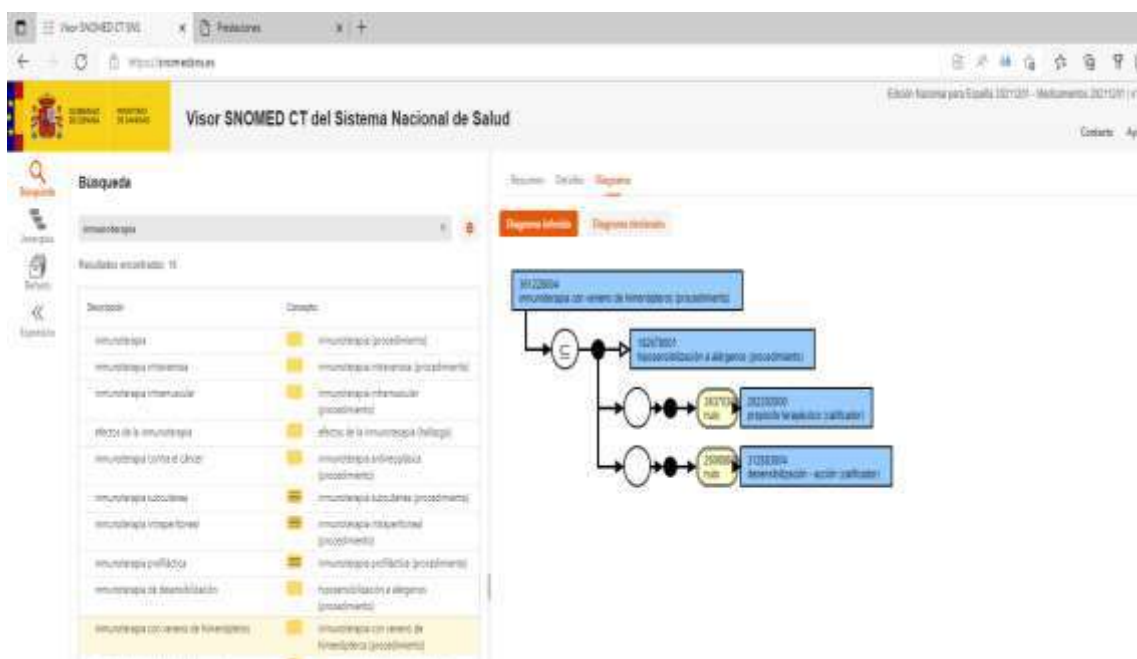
Visor SNOMED CT SNS
Pestañas

Visor SNOMED CT del Sistema Nacional de Salud

Edición Nacional para España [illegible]

Contacto

Búsqueda
Búsqueda

inmunoterapia

Resultados encontrados: 15

| Descripción | Concepto |
|---|---|
| inmunoterapia | inmunoterapia (procedimiento) |
| inmunoterapia intravenosa | inmunoterapia intravenosa (procedimiento) |
| inmunoterapia intramuscular | inmunoterapia intramuscular (procedimiento) |
| efectos de la inmunoterapia | efectos de la inmunoterapia (hallazgo) |
| inmunoterapia contra el cáncer | inmunoterapia antineoplásica (procedimiento) |
| inmunoterapia subcutánea | inmunoterapia subcutánea (procedimiento) |
| inmunoterapia intraperitoneal | inmunoterapia intraperitoneal (procedimiento) |
| inmunoterapia profiláctica | inmunoterapia profiláctica (procedimiento) |
| inmunoterapia de desensibilización | hiposensibilización a alérgenos (procedimiento) |
| inmunoterapia con veneno de himenópteros | inmunoterapia con veneno de himenópteros (procedimiento) |

Resumen Detalles Diagrama

Diagrama inferido Diagrama declarado

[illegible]
inmunoterapia con veneno de himenópteros (procedimiento)

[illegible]
hiposensibilización a alérgenos (procedimiento)

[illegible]
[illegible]
propósito terapéutico (calificador)

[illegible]
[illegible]
desensibilización - acción (calificador)